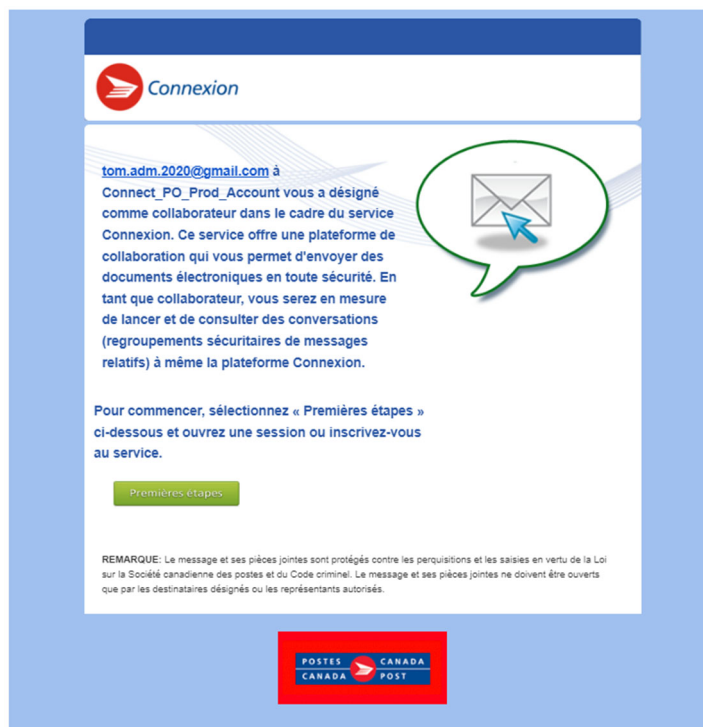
Connexion

tom.adm.2020@gmail.com à Connect_PO_Prod_Account vous a désigné comme collaborateur dans le cadre du service Connexion. Ce service offre une plateforme de collaboration qui vous permet d'envoyer des documents électroniques en toute sécurité. En tant que collaborateur, vous serez en mesure de lancer et de consulter des conversations (regroupements sécuritaires de messages relatifs) à même la plateforme Connexion.

Pour commencer, sélectionnez « Premières étapes » ci-dessous et ouvrez une session ou inscrivez-vous au service.

Premières étapes

REMARQUE: Le message et ses pièces jointes sont protégés contre les perquisitions et les saisies en vertu de la Loi sur la Société canadienne des postes et du Code criminel. Le message et ses pièces jointes ne doivent être ouverts que par les destinataires désignés ou les représentants autorisés.

POSTES CANADA
CANADA POST